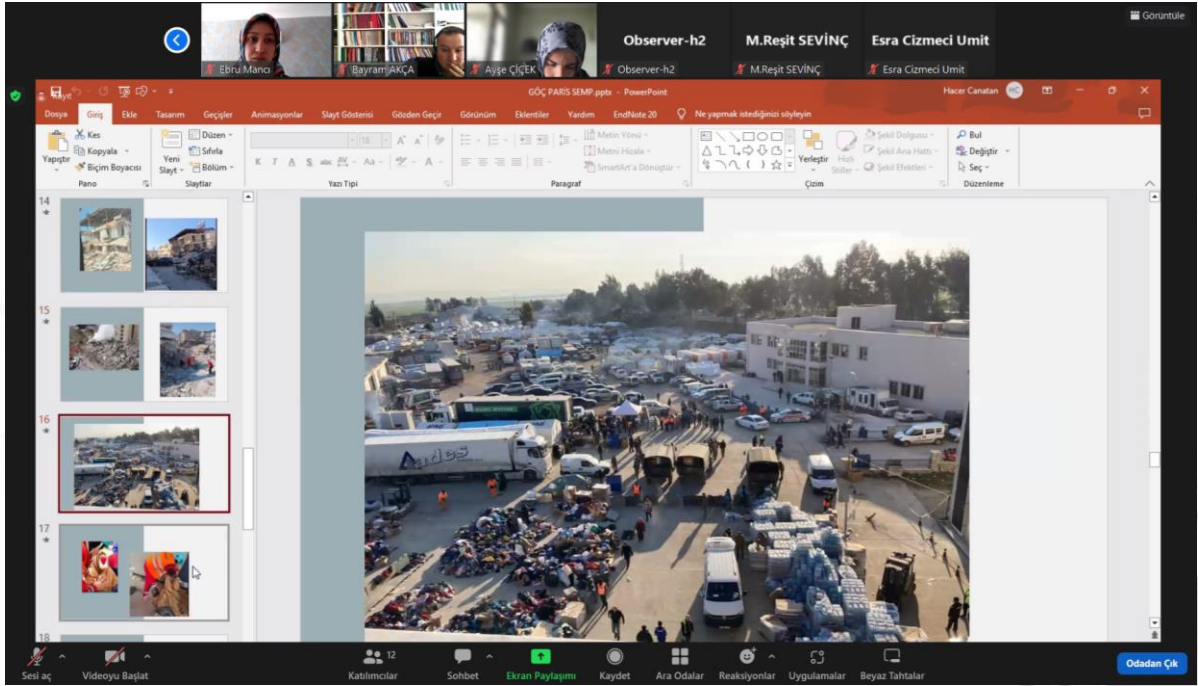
Görüntüle

Ebru Mancı
Bayram AKÇA
Ayşe ÇİÇEK
Observer-h2
Observer-h2
M.Reşit SEVİNÇ
M.Reşit SEVİNÇ
Esra Cizmeci Umit
Esra Cizmeci Umit

Kaydet
GÖÇ PARİS SEMP.pptx - PowerPoint
Hacer Canatan

Dosya Giriş Ekle Tasarım Geçişler Animasyonlar Slayt Gösterisi Gözden Geçir Görünüm Eklentiler Yardım EndNote 20 Ne yapmak istediğinizi söyleyin

Kes
Kopyala
Biçim Boyacısı
Yapıştır
Pano
Yeni Slayt
Düzen
Sıfırla
Bölüm
Slaytlar
Yazı Tipi
Metin Yönü
Metni Hizala
SmartArt'a Dönüştür
Paragraf
Yerleştir
Hızlı Stiller
Şekil Dolgusu
Şekil Ana Hattı
Şekil Efektleri
Çizim
Bul
Değiştir
Seç
Düzenleme

14
15
16
17
18

Andes

Sesi aç
Videoyu Başlat
12
Katılımcılar
Sohbet
Ekran Paylaşımı
Kaydet
Ara Odalar
Reaksiyonlar
Uygulamalar
Beyaz Tahtalar
Odadan Çık